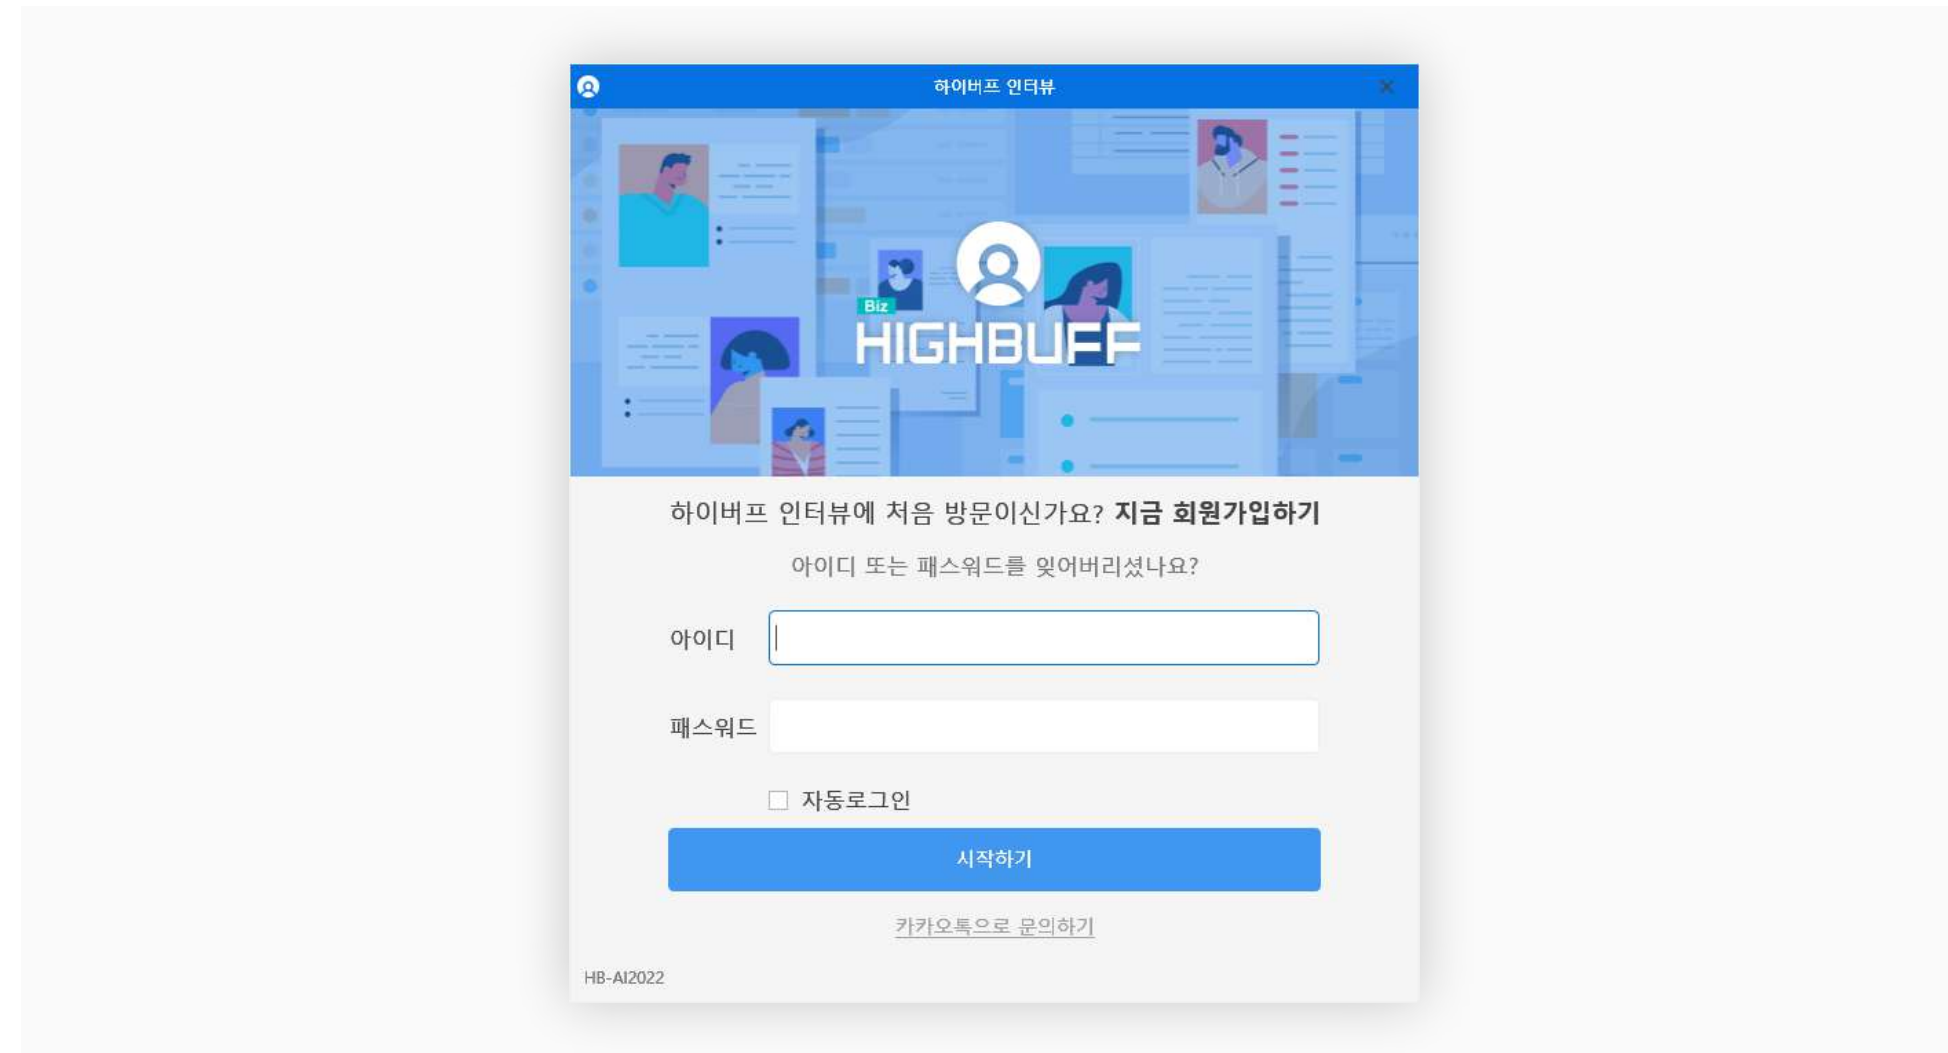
하이버프 인터뷰

Biz
HIGHBUFF

하이버프 인터뷰에 처음 방문이신가요? **지금 회원가입하기**

아이디 또는 패스워드를 잊어버리셨나요?

아이디

패스워드

자동로그인

시작하기

카카오톡으로 문의하기

HB-AI2022